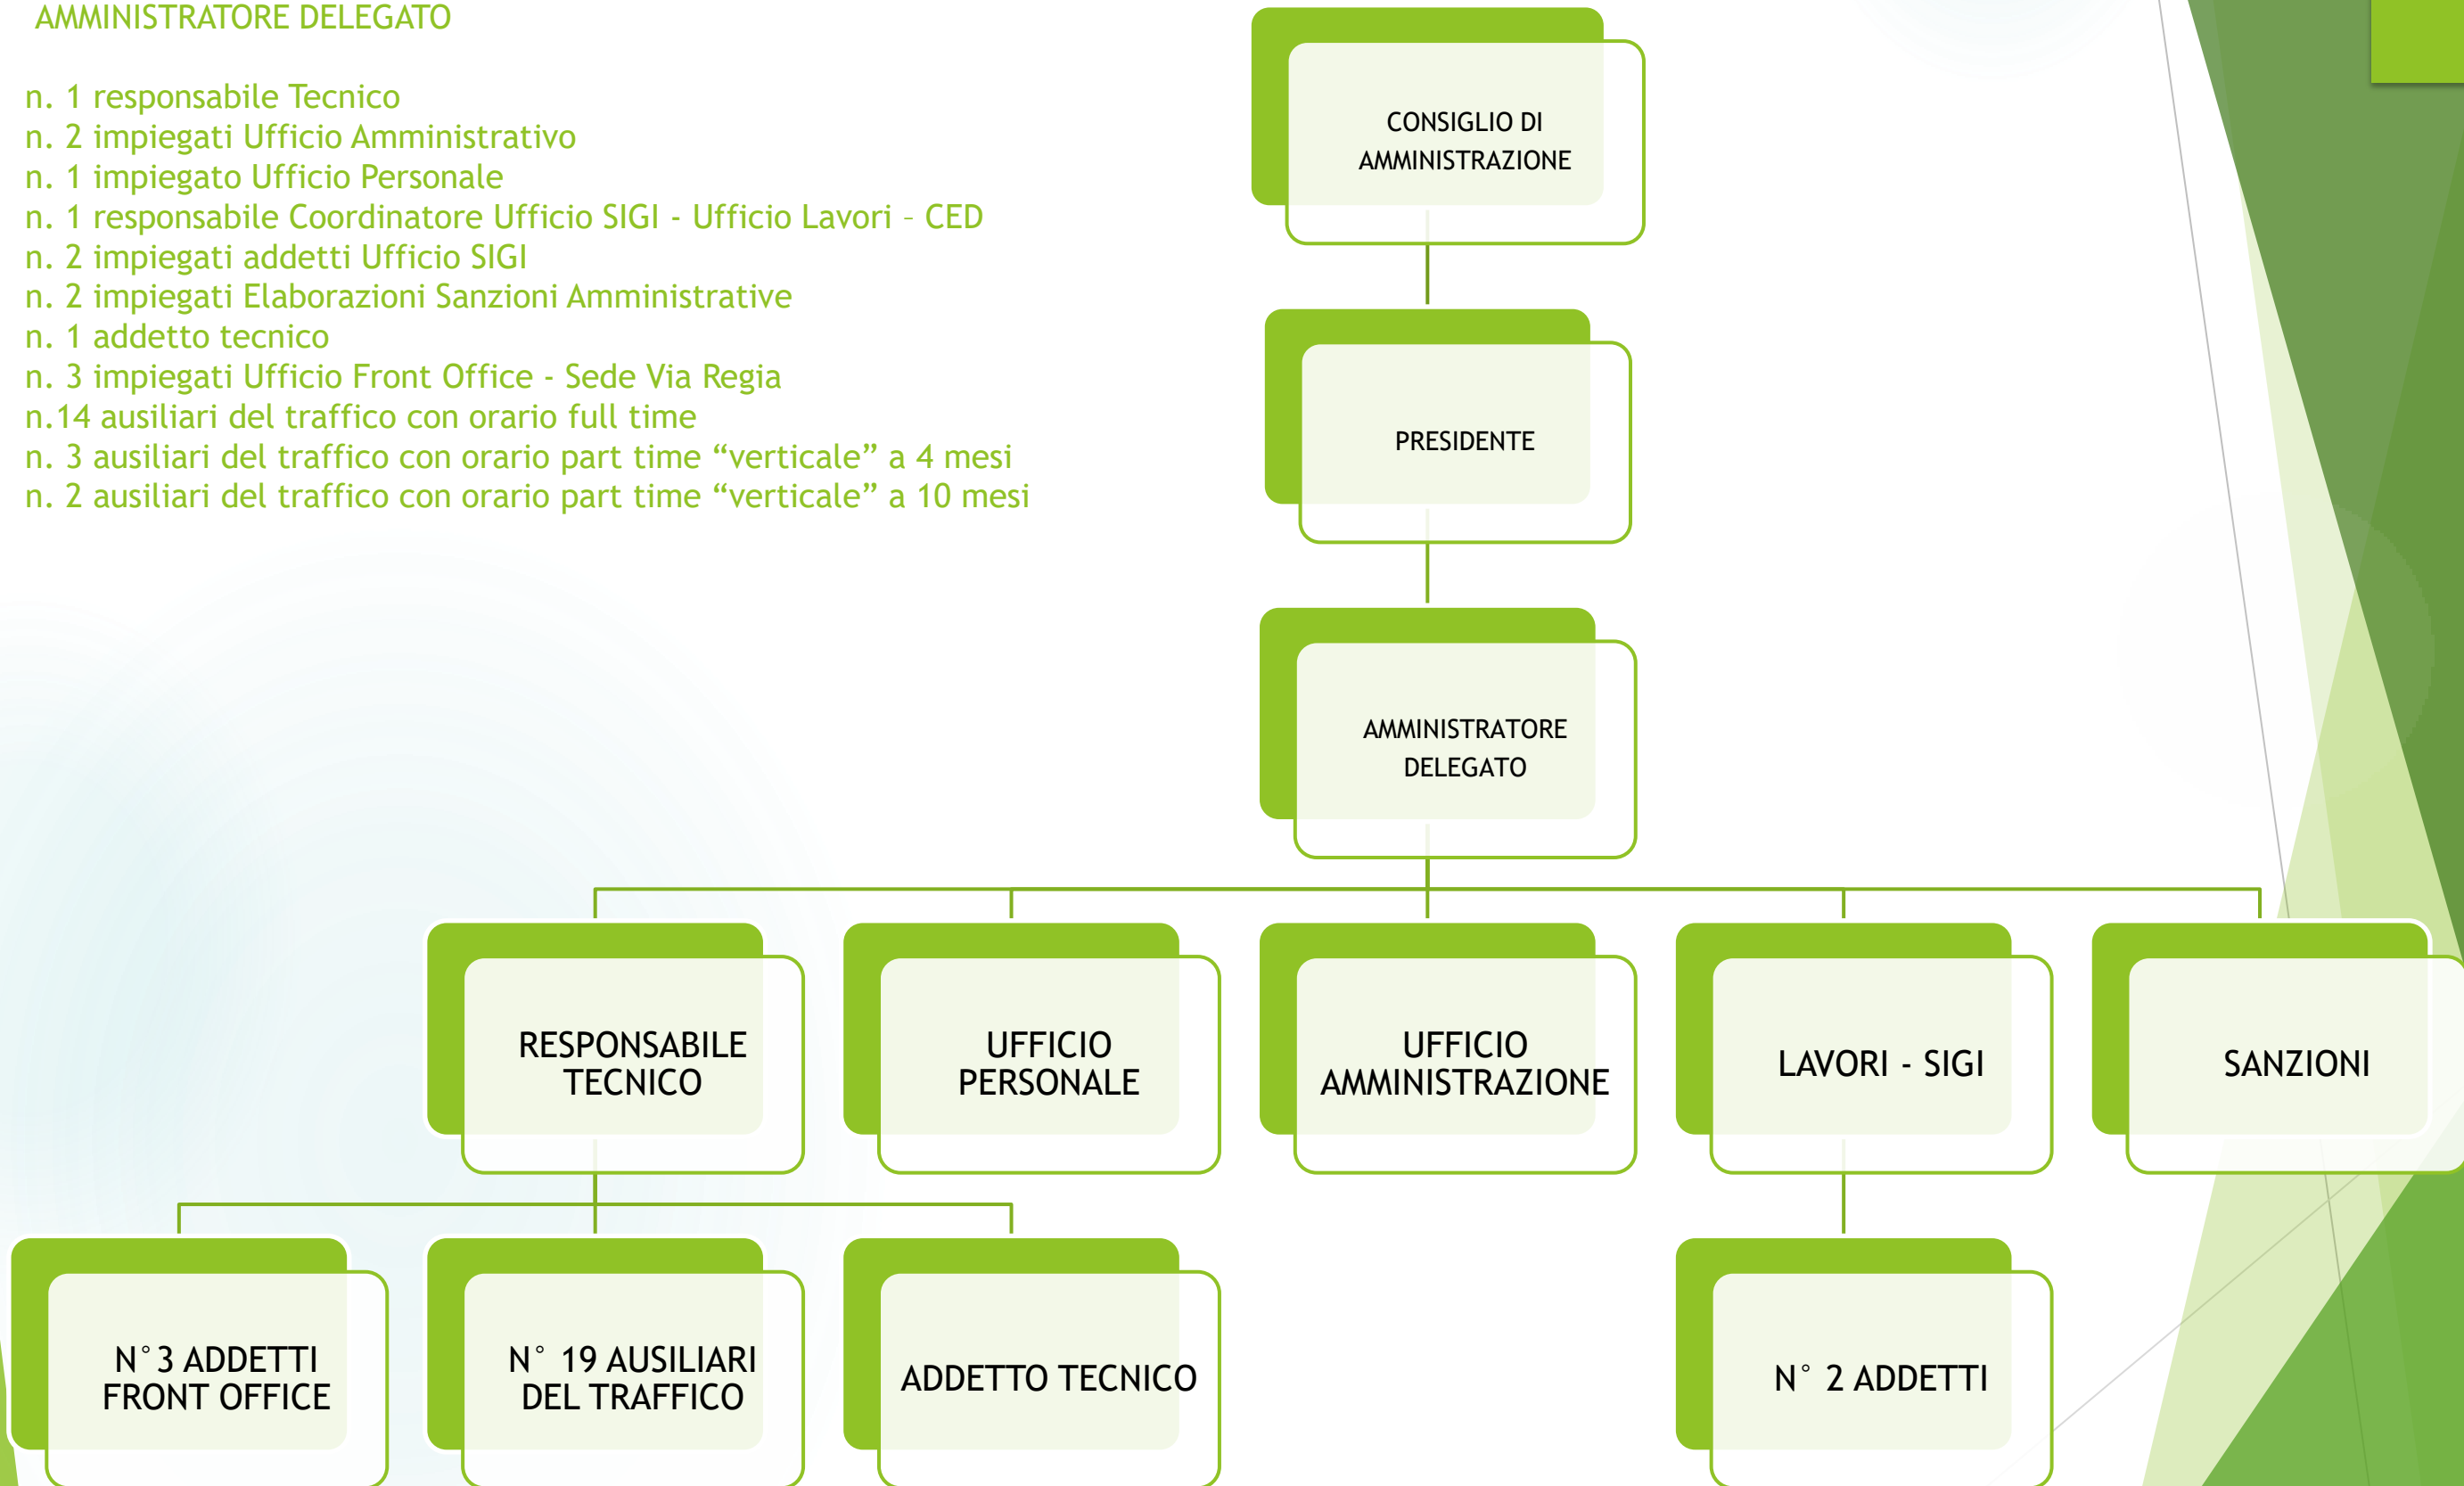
AMMINISTRATORE DELEGATO

n. 1 responsabile Tecnico
n. 2 impiegati Ufficio Amministrativo
n. 1 impiegato Ufficio Personale
n. 1 responsabile Coordinatore Ufficio SIGI - Ufficio Lavori – CED
n. 2 impiegati addetti Ufficio SIGI
n. 2 impiegati Elaborazioni Sanzioni Amministrative
n. 1 addetto tecnico
n. 3 impiegati Ufficio Front Office - Sede Via Regia
n.14 ausiliari del traffico con orario full time
n. 3 ausiliari del traffico con orario part time “verticale” a 4 mesi
n. 2 ausiliari del traffico con orario part time “verticale” a 10 mesi

CONSIGLIO DI AMMINISTRAZIONE

PRESIDENTE

AMMINISTRATORE DELEGATO

RESPONSABILE TECNICO

UFFICIO PERSONALE

UFFICIO AMMINISTRAZIONE

LAVORI - SIGI

SANZIONI

N°3 ADDETTI FRONT OFFICE

N° 19 AUSILIARI DEL TRAFFICO

ADDETTO TECNICO

N° 2 ADDETTI